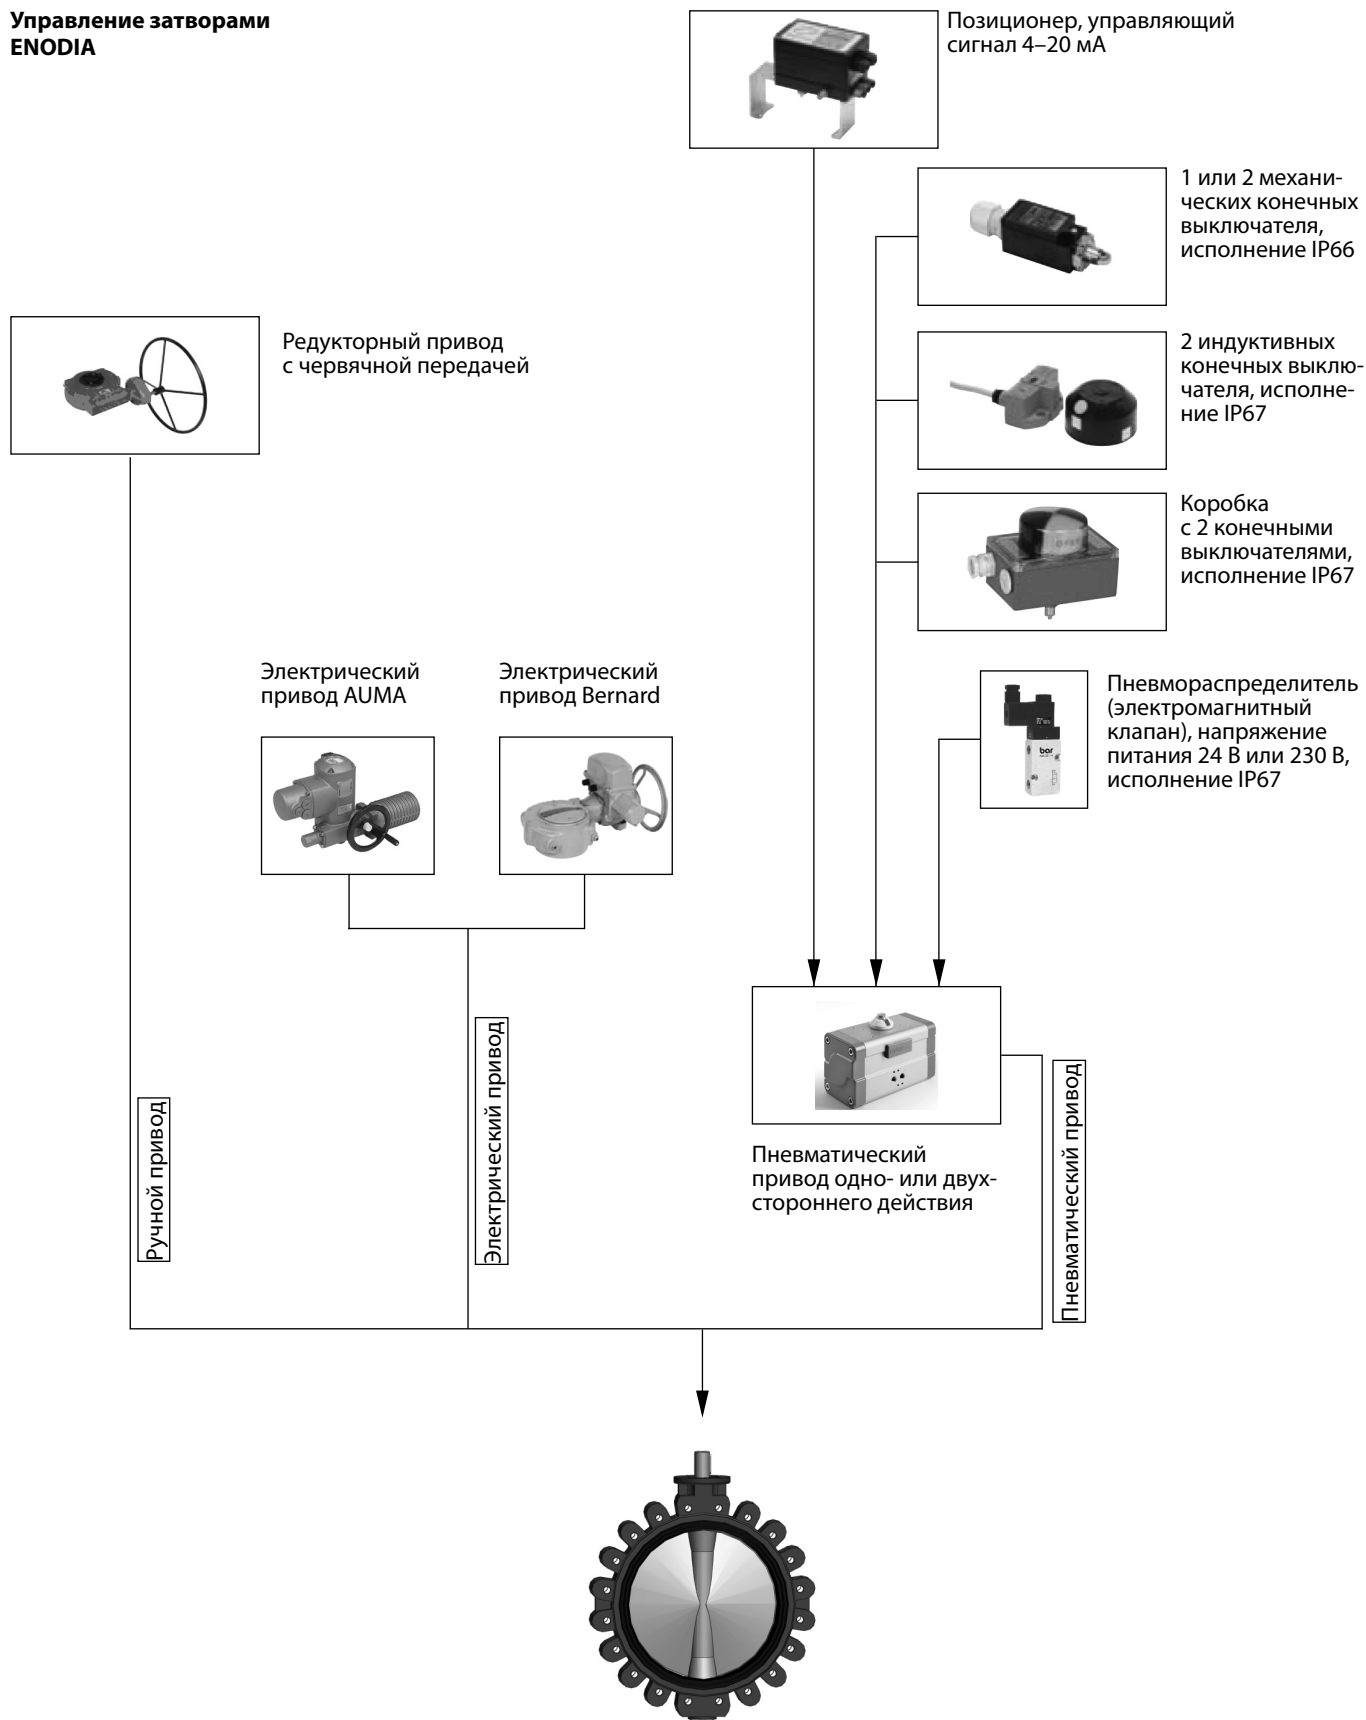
**Управление затворами ENODIA**

Позиционер, управляющий сигнал 4–20 мА

1 или 2 механических конечных выключателя, исполнение IP66

Редукторный привод с червячной передачей

2 индуктивных конечных выключателя, исполнение IP67

Коробка с 2 конечными выключателями, исполнение IP67

Электрический привод AUMA

Электрический привод Bernard

Пневмораспределитель (электромагнитный клапан), напряжение питания 24 В или 230 В, исполнение IP67

bor

Электрический привод

Ручной привод

Пневматический привод

Пневматический привод одно- или двухстороннего действия